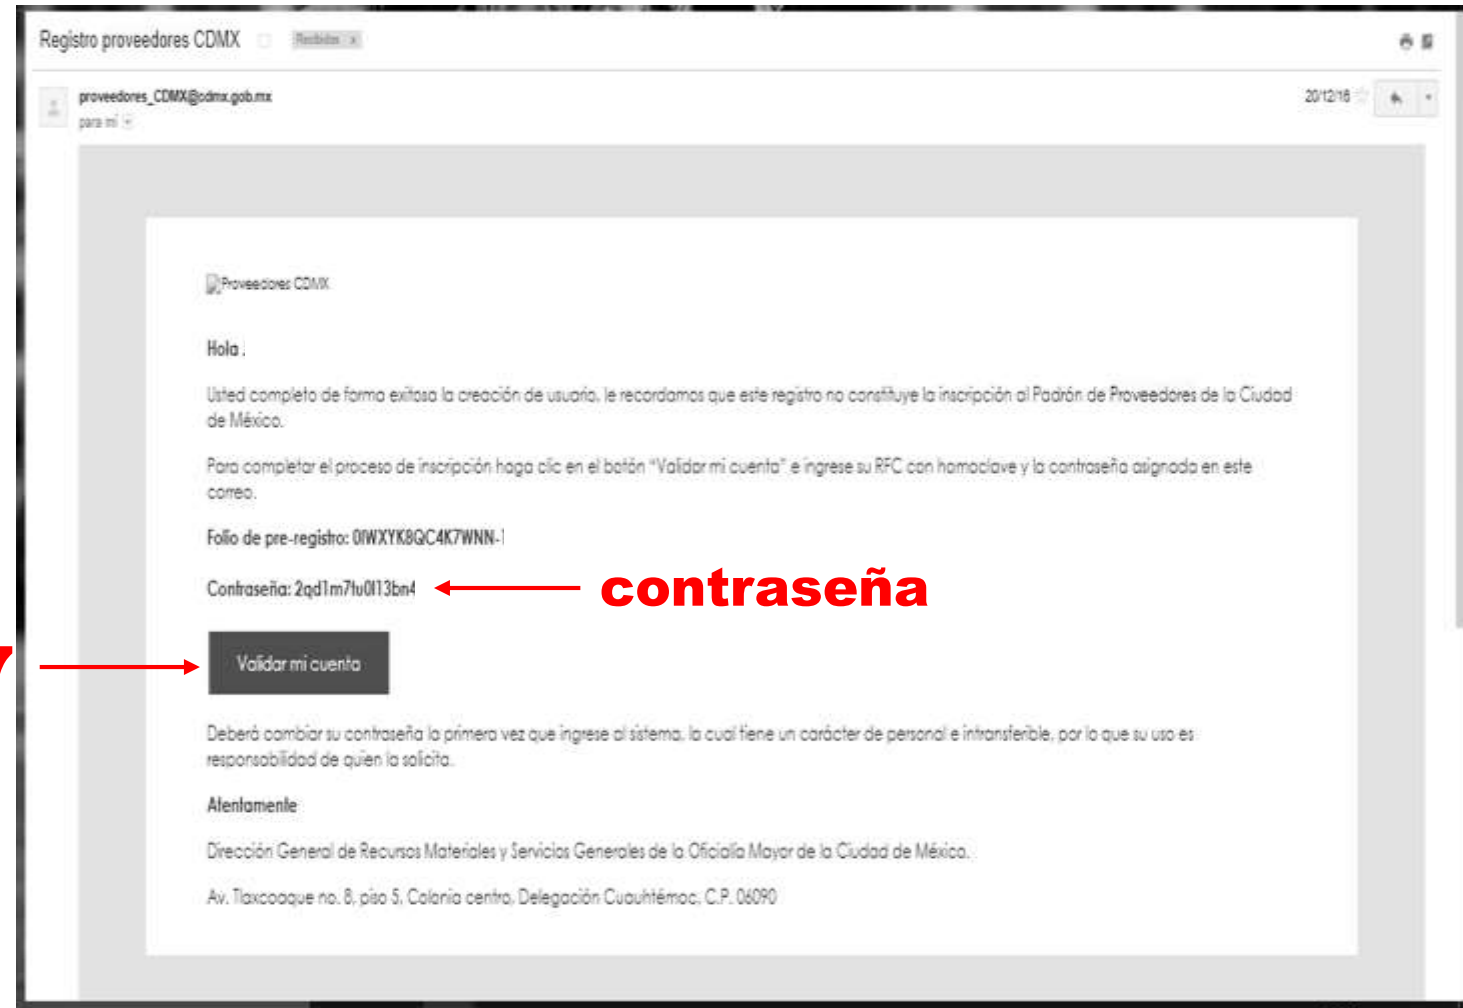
Registro proveedores CDMX Recibidos x

proveedores_CDMX@cdmx.gob.mx
para mí

20/12/16

Proveedores CDMX

Hola ,

Usted completo de forma exitosa la creación de usuario, le recordamos que este registro no constituye la inscripción al Padrón de Proveedores de la Ciudad de México.

Para completar el proceso de inscripción haga clic en el botón "Validar mi cuenta" e ingrese su RFC con homoclave y la contraseña asignada en este correo.

Folio de pre-registro: 0IWXYK8QC4K7WNN-1

Contraseña: 2qd1m7tu0I13bn4

contraseña

7

Validar mi cuenta

Deberá cambiar su contraseña la primera vez que ingrese al sistema, la cual tiene un carácter de personal e intransferible, por lo que su uso es responsabilidad de quien la solicita.

Atentamente

Dirección General de Recursos Materiales y Servicios Generales de la Oficialía Mayor de la Ciudad de México.

Av. Tlaxcoaque no. 8, piso 5, Colonia centro, Delegación Cuauhtémoc, C.P. 06090